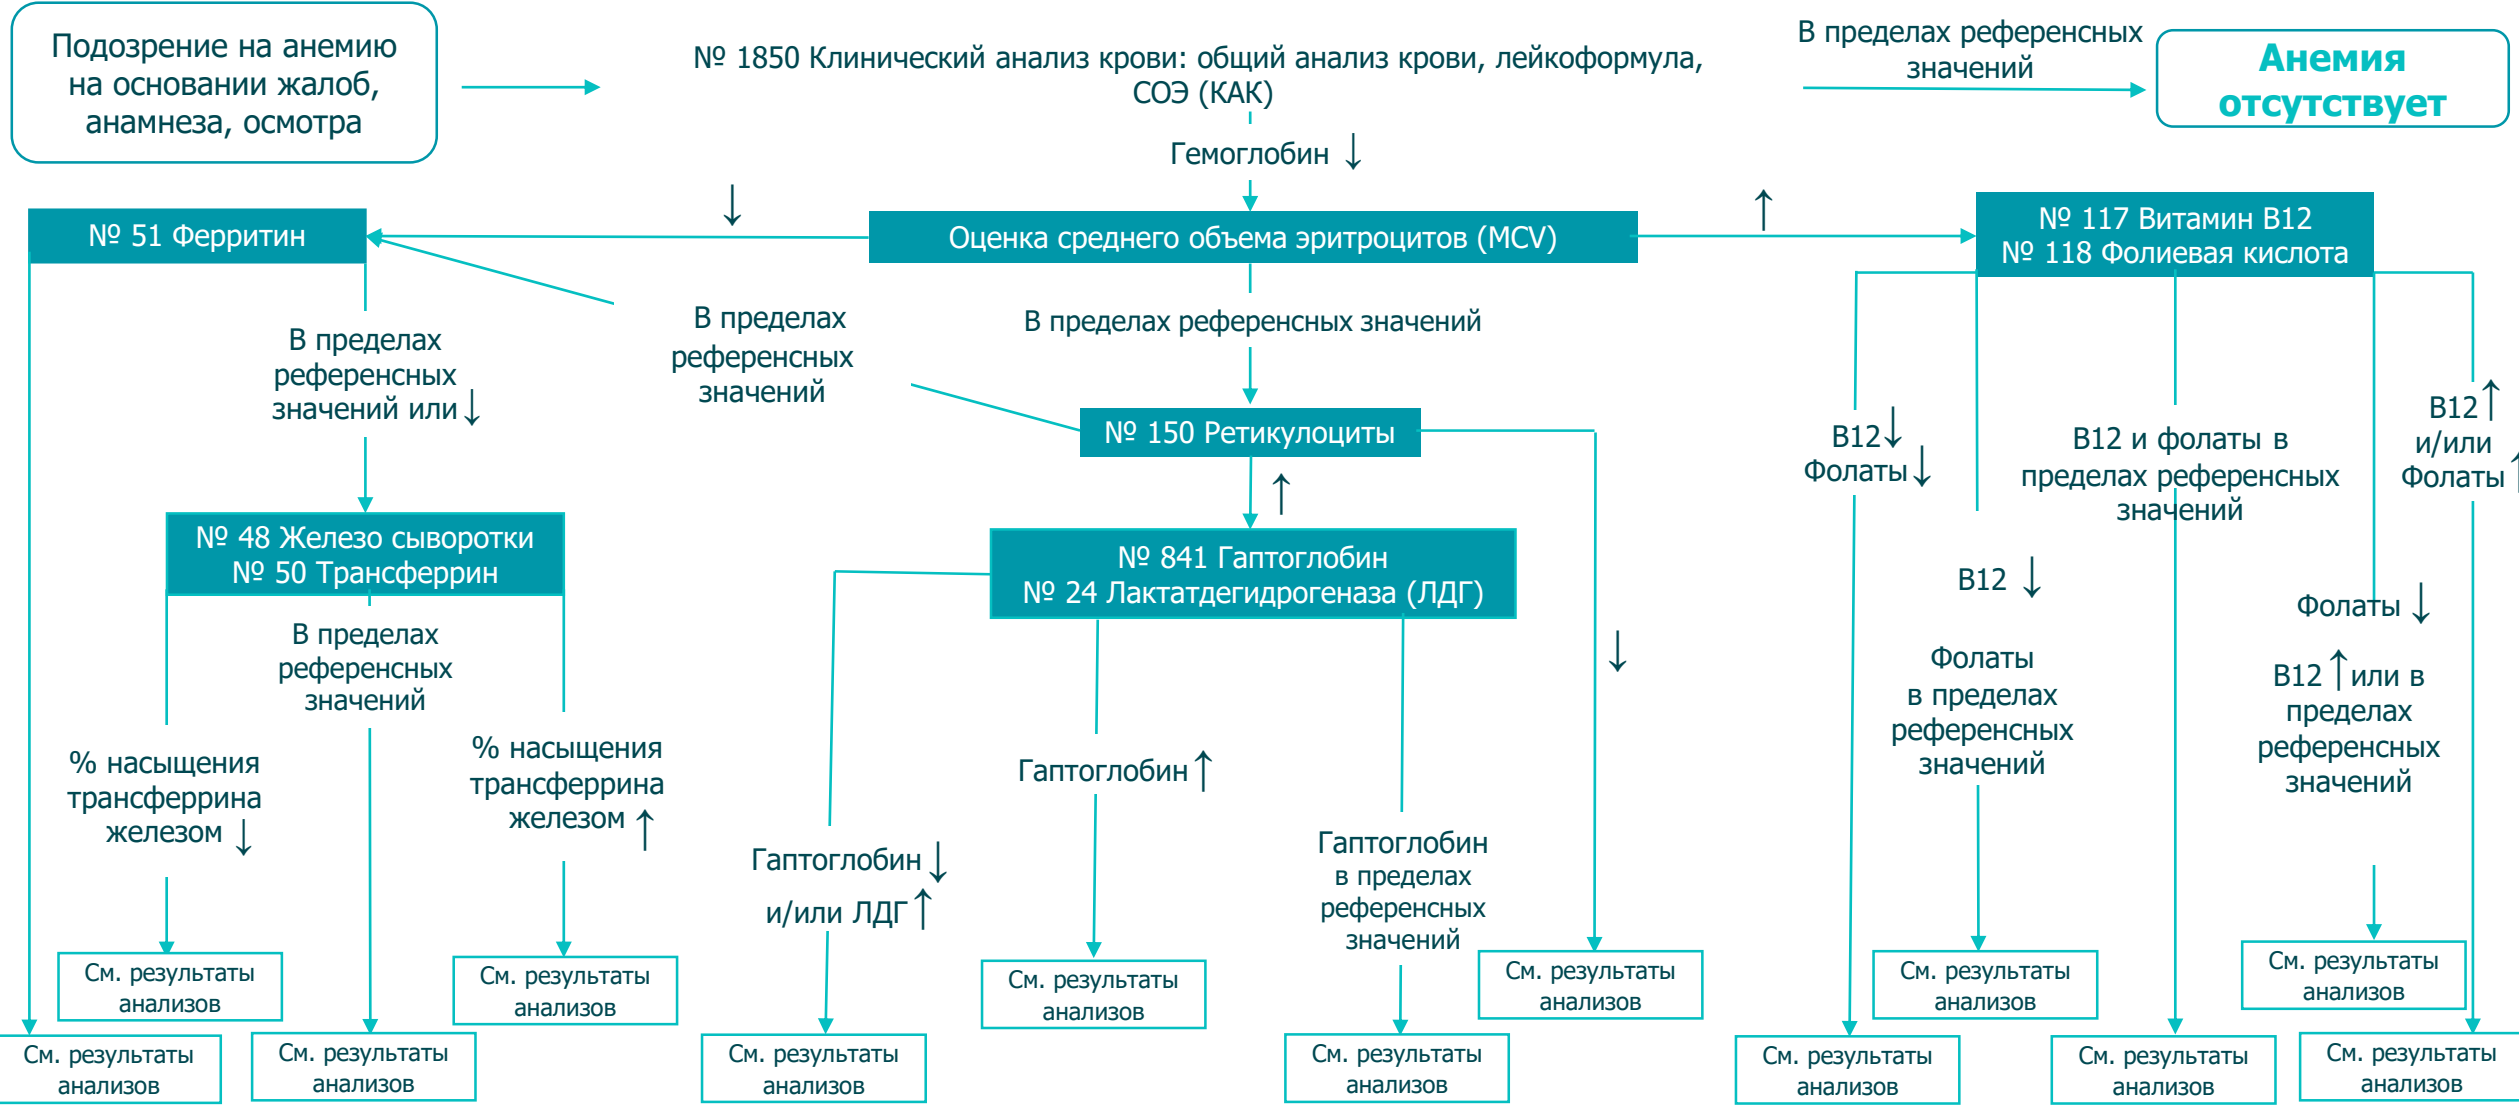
Подозрение на анемию на основании жалоб, анамнеза, осмотра

№ 1850 Клинический анализ крови: общий анализ крови, лейкоформула, СОЭ (КАК)

В пределах референсных значений

Анемия отсутствует

Гемоглобин ↓

↓

№ 51 Ферритин

Оценка среднего объема эритроцитов (MCV)

↑

№ 117 Витамин B12
№ 118 Фолиевая кислота

В пределах референсных значений или ↓

В пределах референсных значений

В пределах референсных значений

№ 150 Ретикулоциты

B12↓
Фолаты↓

B12 и фолаты в пределах референсных значений

B12↑ и/или Фолаты↑

↑

№ 48 Железо сыворотки
№ 50 Трансферрин

№ 841 Гаптоглобин
№ 24 Лактатдегидрогеназа (ЛДГ)

B12 ↓

Фолаты ↓

В пределах референсных значений

↓

Фолаты в пределах референсных значений

B12 ↑ или в пределах референсных значений

% насыщения трансферрина железом ↓

% насыщения трансферрина железом ↑

Гаптоглобин ↑

Гаптоглобин ↓ и/или ЛДГ ↑

Гаптоглобин в пределах референсных значений

См. результаты анализов

См. результаты анализов

См. результаты анализов

См. результаты анализов

См. результаты анализов

См. результаты анализов

См. результаты анализов

См. результаты анализов

См. результаты анализов

См. результаты анализов

См. результаты анализов

См. результаты анализов

См. результаты анализов

См. результаты анализов